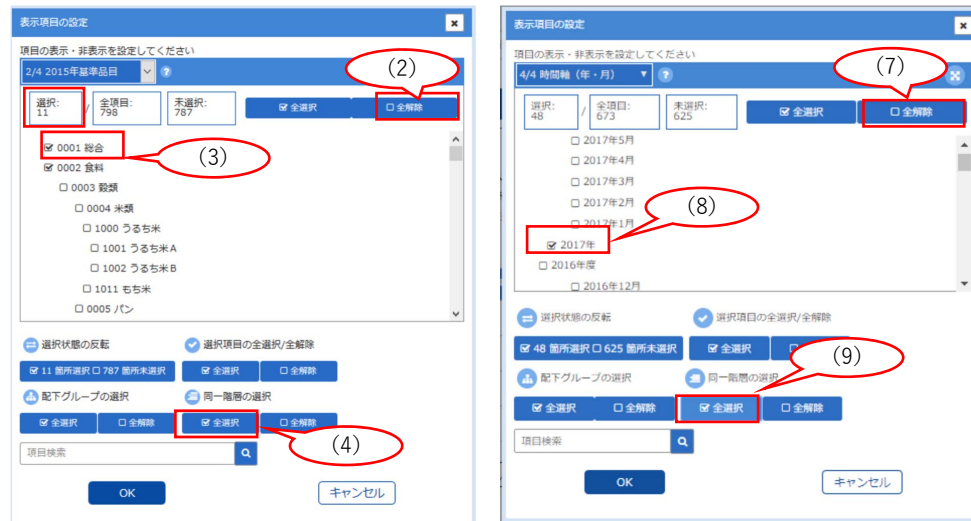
表示項目の設定

項目の表示・非表示を設定してください

2/4 2015年基準品目

(2)

選択:
11

/

全項目:
798

未選択:
787

☑ 全選択

☐ 全解除

☑ 0001 総合

(3)

☑ 0002 食料

☐ 0003 穀類

☐ 0004 米類

☐ 1000 うるち米

☐ 1001 うるち米A

☐ 1002 うるち米B

☐ 1011 もち米

☐ 0005 パン

選択状態の反転

選択項目の全選択/全解除

☑ 11 箇所選択 ☐ 787 箇所未選択

☑ 全選択

☐ 全解除

配下グループの選択

同一階層の選択

☑ 全選択

☐ 全解除

☑ 全選択

☐ 全解除

(4)

項目検索

OK

キャンセル

表示項目の設定

項目の表示・非表示を設定してください

4/4 時間軸（年・月）

(7)

選択:
48

/

全項目:
673

未選択:
625

☑ 全選択

☐ 全解除

☐ 2017年5月

☐ 2017年4月

☐ 2017年3月

☐ 2017年2月

☐ 2017年1月

(8)

☑ 2017年

☐ 2016年度

☐ 2016年12月

選択状態の反転

選択項目の全選択/全解除

☑ 48 箇所選択 ☐ 625 箇所未選択

☑ 全選択

(9)

配下グループの選択

同一階層の選択

☑ 全選択

☐ 全解除

☑ 全選択

☐ 全解除

項目検索

OK

キャンセル